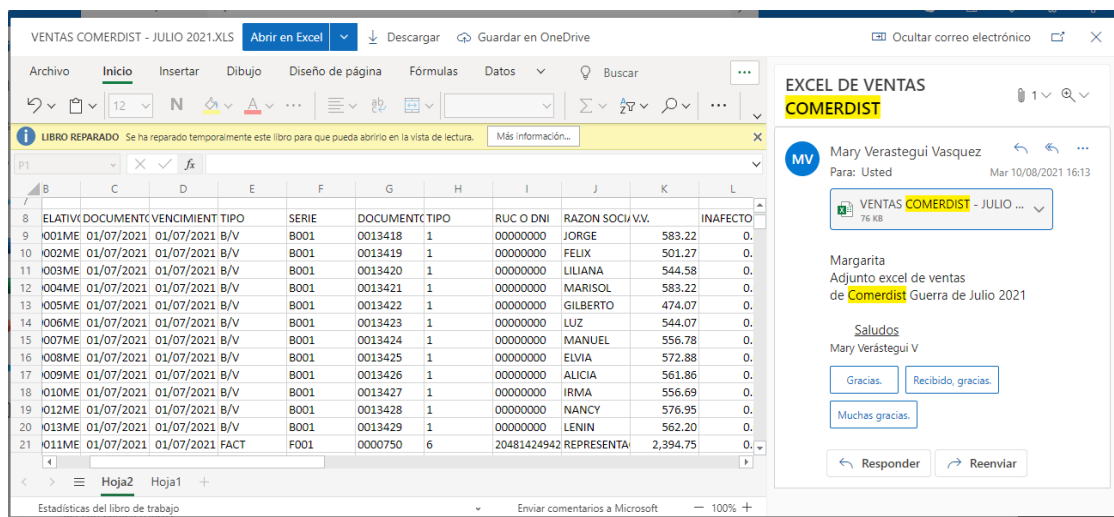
VENTAS COMERDIST - JULIO 2021.XLS Abrir en Excel Descargar Guardar en OneDrive Ocultar correo electrónico

Archivo Inicio Insertar Dibujo Diseño de página Fórmulas Datos Buscar

12 N

LIBRO REPARADO Se ha reparado temporalmente este libro para que pueda abrirlo en la vista de lectura. Más información...

P1 fx

| | B | C | D | E | F | G | H | I | J | K | L |
|---|---|---|---|---|---|---|---|---|---|---|---|
| 7 | | | | | | | | | | | |
| 8 | ELATIVO | DOCUMENTO | VENCIMIENT | TIPO | SERIE | DOCUMENTO | TIPO | RUC O DNI | RAZON SOCIA | V.V. | INAFECTO |
| 9 | 001ME | 01/07/2021 | 01/07/2021 | B/V | B001 | 0013418 | 1 | 00000000 | JORGE | 583.22 | 0. |
| 10 | 002ME | 01/07/2021 | 01/07/2021 | B/V | B001 | 0013419 | 1 | 00000000 | FELIX | 501.27 | 0. |
| 11 | 003ME | 01/07/2021 | 01/07/2021 | B/V | B001 | 0013420 | 1 | 00000000 | LILIANA | 544.58 | 0. |
| 12 | 004ME | 01/07/2021 | 01/07/2021 | B/V | B001 | 0013421 | 1 | 00000000 | MARISOL | 583.22 | 0. |
| 13 | 005ME | 01/07/2021 | 01/07/2021 | B/V | B001 | 0013422 | 1 | 00000000 | GILBERTO | 474.07 | 0. |
| 14 | 006ME | 01/07/2021 | 01/07/2021 | B/V | B001 | 0013423 | 1 | 00000000 | LUZ | 544.07 | 0. |
| 15 | 007ME | 01/07/2021 | 01/07/2021 | B/V | B001 | 0013424 | 1 | 00000000 | MANUEL | 556.78 | 0. |
| 16 | 008ME | 01/07/2021 | 01/07/2021 | B/V | B001 | 0013425 | 1 | 00000000 | ELVIA | 572.88 | 0. |
| 17 | 009ME | 01/07/2021 | 01/07/2021 | B/V | B001 | 0013426 | 1 | 00000000 | ALICIA | 561.86 | 0. |
| 18 | 010ME | 01/07/2021 | 01/07/2021 | B/V | B001 | 0013427 | 1 | 00000000 | IRMA | 556.69 | 0. |
| 19 | 012ME | 01/07/2021 | 01/07/2021 | B/V | B001 | 0013428 | 1 | 00000000 | NANCY | 576.95 | 0. |
| 20 | 013ME | 01/07/2021 | 01/07/2021 | B/V | B001 | 0013429 | 1 | 00000000 | LENIN | 562.20 | 0. |
| 21 | 011ME | 01/07/2021 | 01/07/2021 | FACT | F001 | 0000750 | 6 | 20481424942 | REPRESENTA | 2,394.75 | 0. |

Hoja2 Hoja1 +

Estadísticas del libro de trabajo Enviar comentarios a Microsoft — 100% +

EXCEL DE VENTAS COMERDIST

1

MV Mary Verastegui Vasquez
Para: Usted Mar 10/08/2021 16:13

VENTAS COMERDIST - JULIO ...
76 KB

Margarita
Adjunto excel de ventas
de Comerdist Guerra de Julio 2021

Saludos
Mary Verástegui V

Gracias. Recibido, gracias. Muchas gracias.

Responder Reenviar